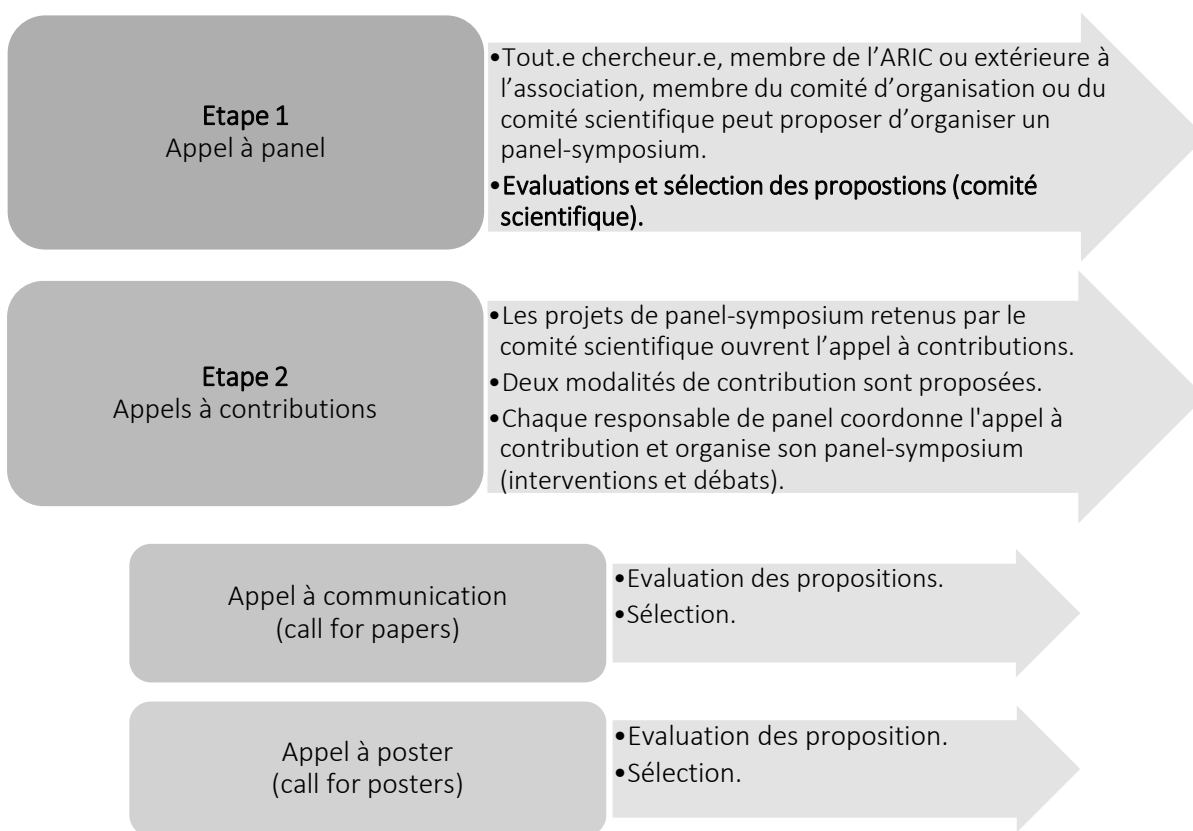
Etape 1
Appel à panel

•Tout.e chercheur.e, membre de l'ARIC ou extérieure à l'association, membre du comité d'organisation ou du comité scientifique peut proposer d'organiser un panel-symposium.
•Evaluations et sélection des propostions (comité scientifique).

Etape 2
Appels à contributions

•Les projets de panel-symposium retenus par le comité scientifique ouvrent l'appel à contributions.
•Deux modalités de contribution sont proposées.
•Chaque responsable de panel coordonne l'appel à contribution et organise son panel-symposium (interventions et débats).

Appel à communication
(call for papers)

•Evaluation des propositions.
•Sélection.

Appel à poster
(call for posters)

•Evaluation des proposition.
•Sélection.